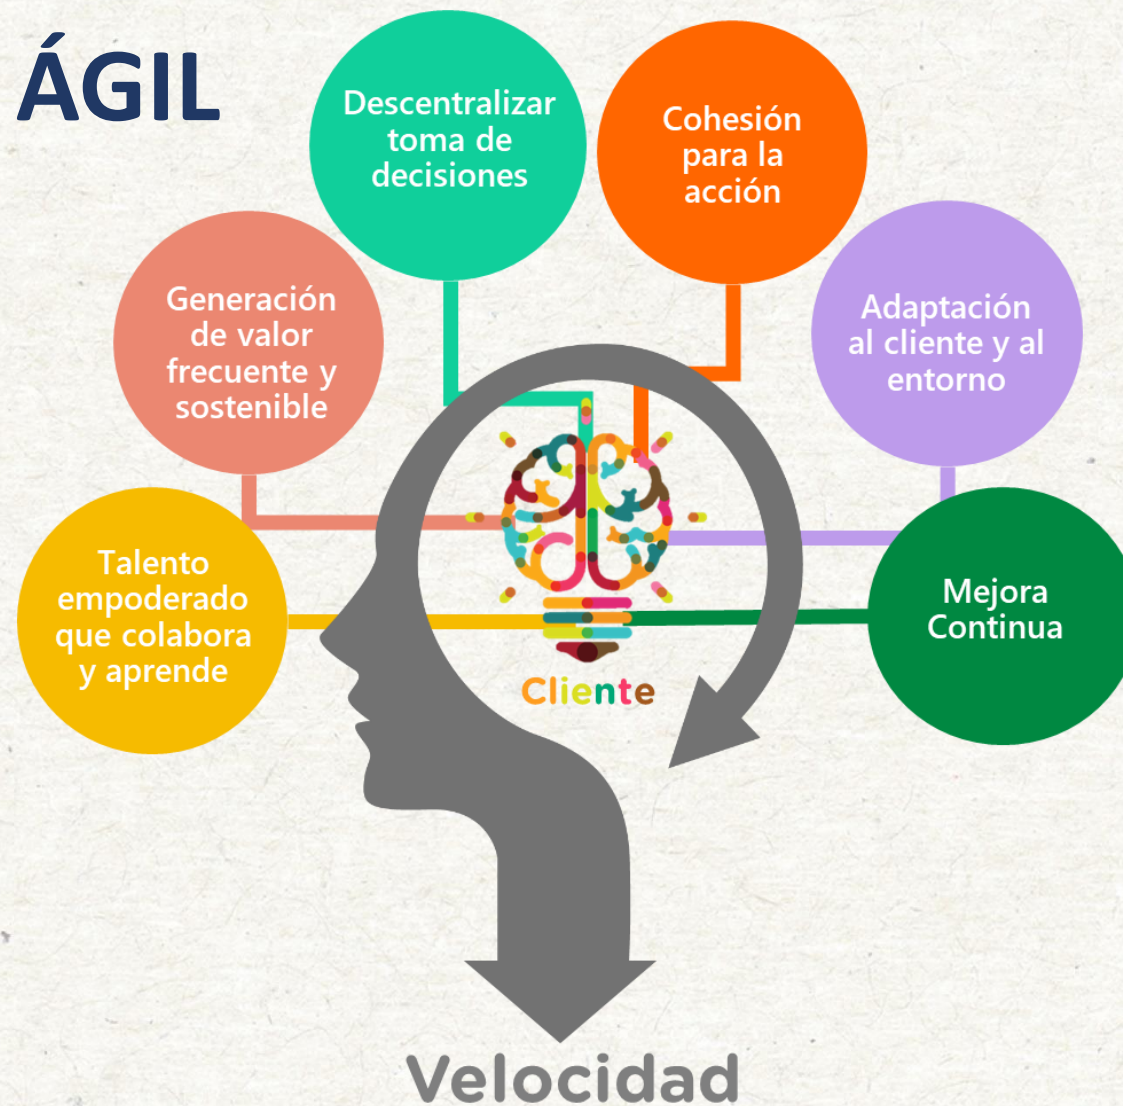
ÁGIL

Descentralizar toma de decisiones

Cohesión para la acción

Generación de valor frecuente y sostenible

Adaptación al cliente y al entorno

Talento empoderado que colabora y aprende

Mejora Continua

Cliente

Velocidad